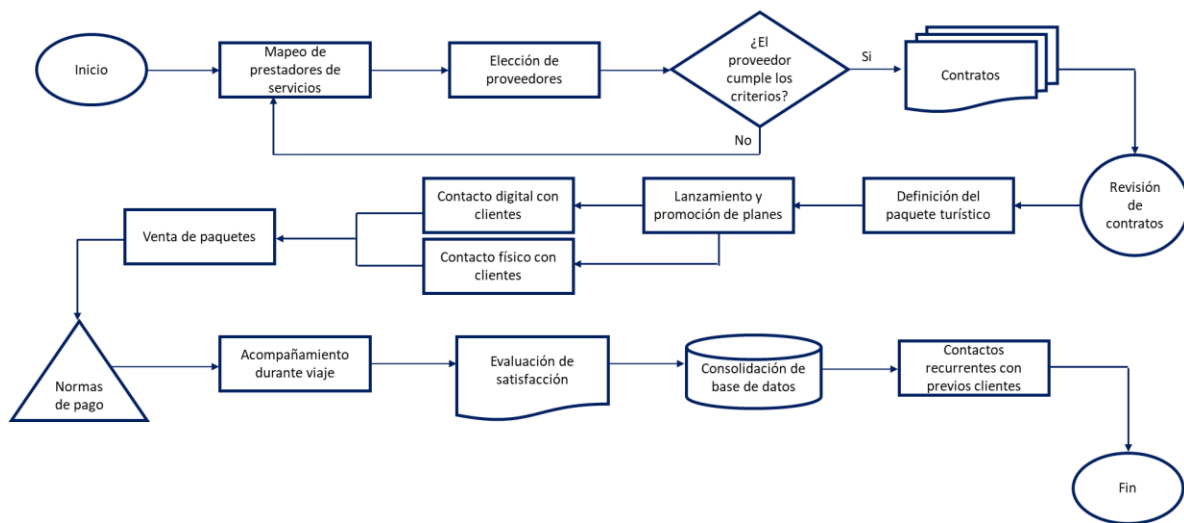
Inicio

Mapeo de prestadores de servicios

Elección de proveedores

¿El proveedor cumple los criterios?

Si

No

Contratos

Revisión de contratos

Definición del paquete turístico

Lanzamiento y promoción de planes

Contacto digital con clientes

Contacto físico con clientes

Venta de paquetes

Normas de pago

Acompañamiento durante viaje

Evaluación de satisfacción

Consolidación de base de datos

Contactos recurrentes con previos clientes

Fin